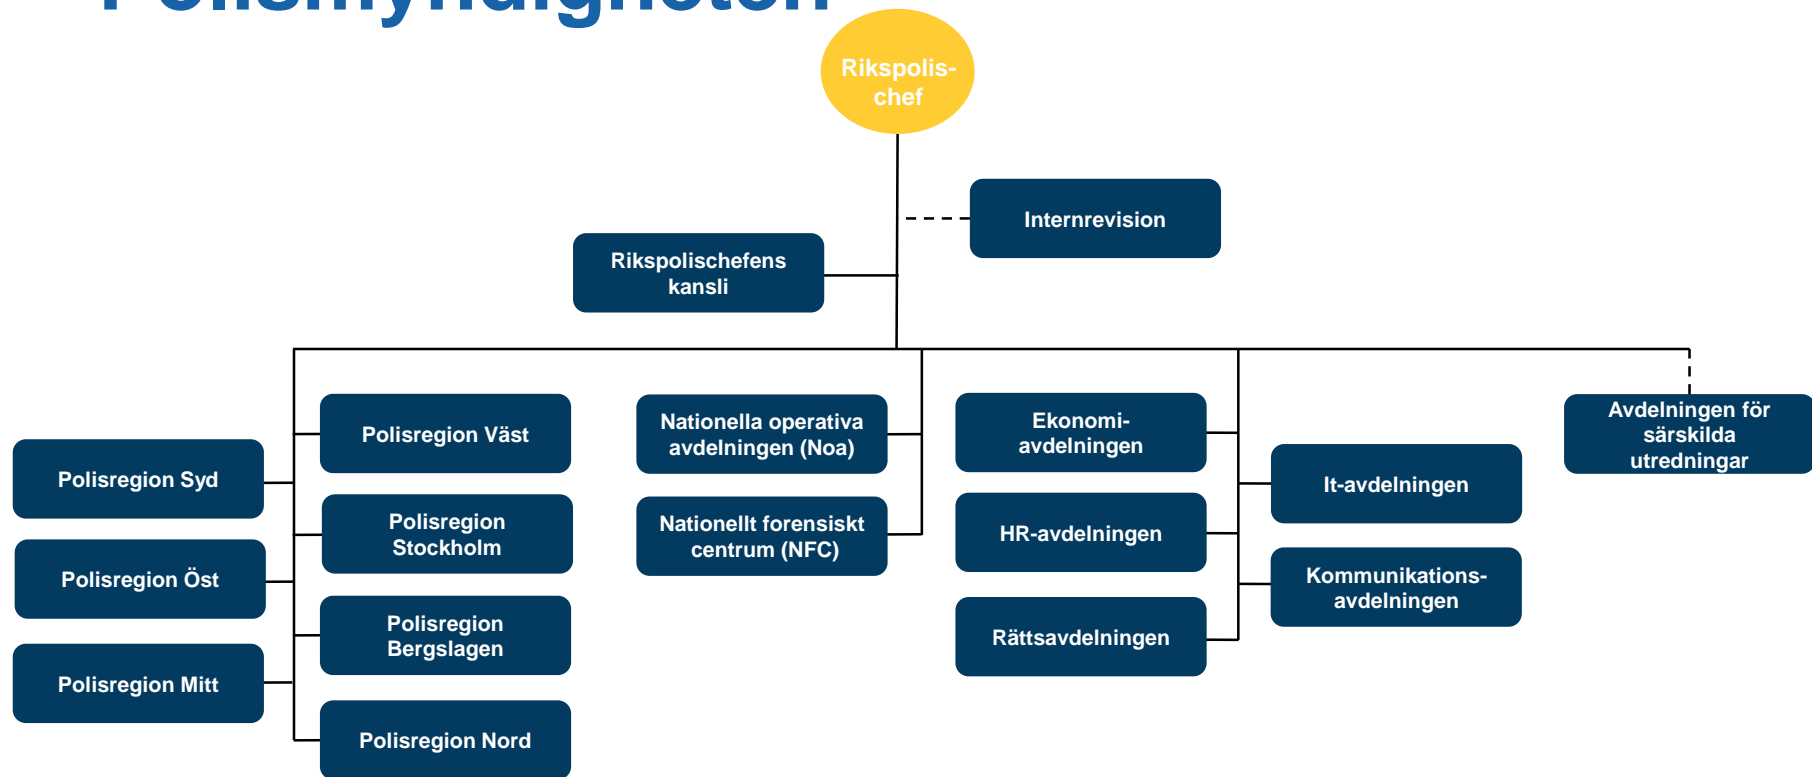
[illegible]

Rikspolis-chef

Internrevision

Rikspolischefens kansli

Polisregion Syd

Polisregion Öst

Polisregion Mitt

Polisregion Väst

Polisregion Stockholm

Polisregion Bergslagen

Polisregion Nord

Nationella operativa avdelningen (Noa)

Nationellt forensiskt centrum (NFC)

Ekonomi-avdelningen

HR-avdelningen

Rättsavdelningen

It-avdelningen

Kommunikations-avdelningen

Avdelningen för särskilda utredningar